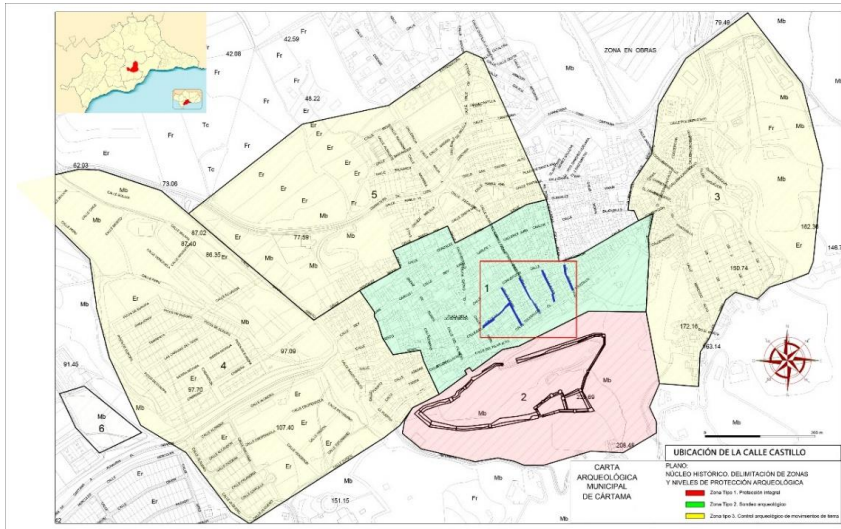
ZONA EN OBRAS
42.88
42.59
79.46
48.22
Fr
Fr
Tc
Mb
Fr
Er
62.93
73.06
5
3
Mb
Er
67.02
87.40
86.35
77.59
Mb
162.36
146.7
190.74
1
Er
Er
4
97.09
172.16
163.14
91.46
97.70
2
Er
Mb
Mb
6
107.40
208.48
Mb
151.15
Er
Fr
UBICACIÓN DE LA CALLE CASTILLO
CARTA ARQUEOLÓGICA MUNICIPAL DE CÁRTAMA
PLANO:
NÚCLEO HISTÓRICO. DELIMITACIÓN DE ZONAS Y NIVELES DE PROTECCIÓN ARQUEOLÓGICA
Zona Tipo 1. Protección integral
Zona Tipo 2. Sondeo arqueológico
Zona tipo 3. Control arqueológico de movimientos de tierra